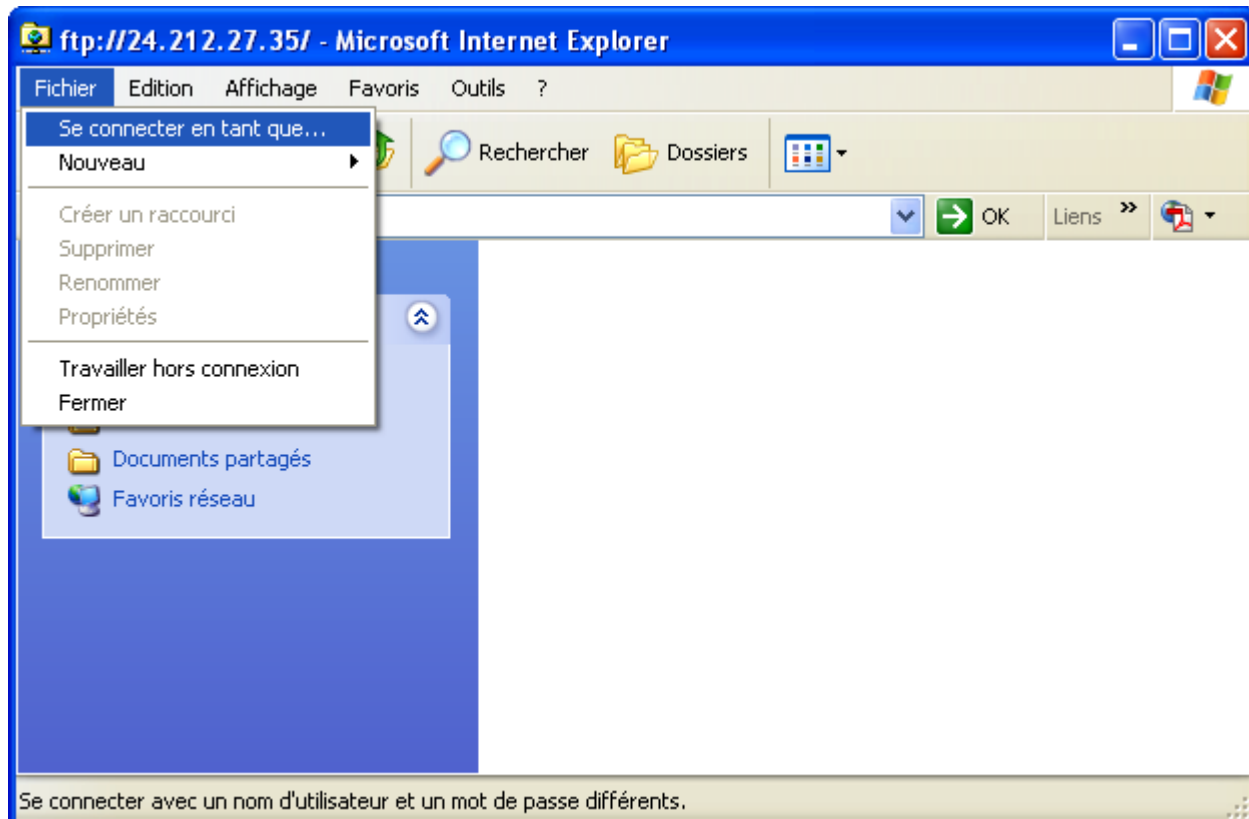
ftp://24.212.27.35/ - Microsoft Internet Explorer

Fichier Edition Affichage Favoris Outils ?

Se connecter en tant que...
Nouveau
Créer un raccourci
Supprimer
Renommer
Propriétés
Travailler hors connexion
Fermer

Rechercher Dossiers

OK Liens

Documents partagés
Favoris réseau

Se connecter avec un nom d'utilisateur et un mot de passe différents.